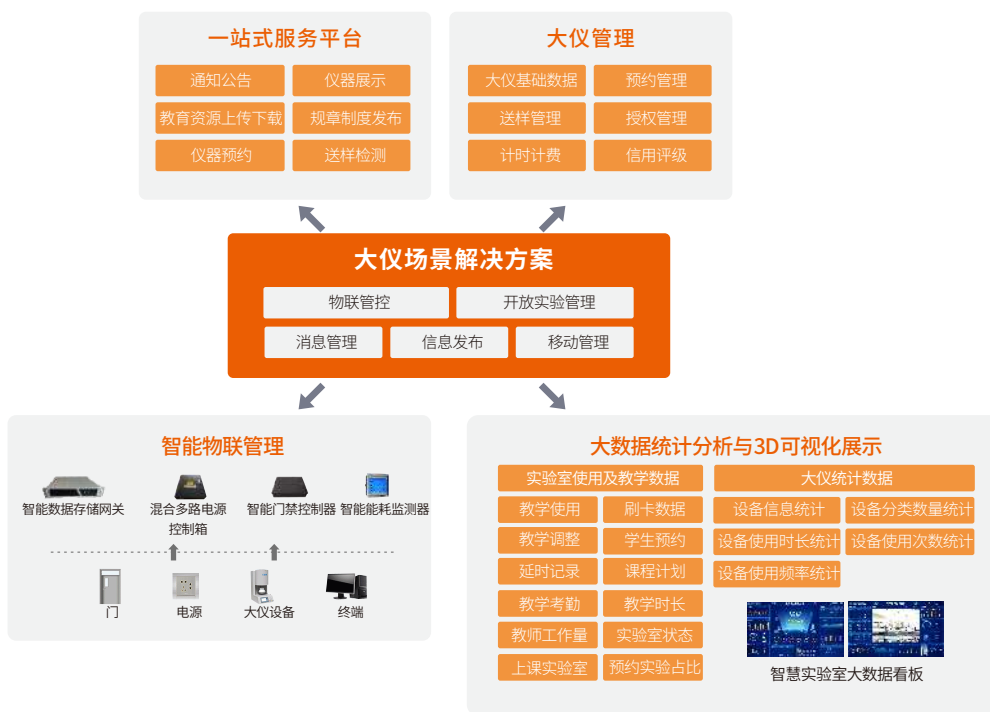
一站式服务平台

通知公告
仪器展示
教育资源上传下载
规章制度发布
仪器预约
送样检测

大仪管理

大仪基础数据
预约管理
送样管理
授权管理
计时计费
信用评级

大仪场景解决方案

物联管控
开放实验管理
消息管理
信息发布
移动管理

智能物联管理

智能数据存储网关
混合多路电源控制箱
智能门禁控制器
智能能耗监测器

门
电源
大仪设备
终端

大数据统计分析与3D可视化展示

实验室使用及教学数据

教学使用
刷卡数据
教学调整
学生预约
延时记录
课程计划
教学考勤
教学时长
教师工作量
实验室状态
上课实验室
预约实验占比

大仪统计数据

设备信息统计
设备分类数量统计
设备使用时长统计
设备使用次数统计
设备使用频率统计

智慧实验室大数据看板